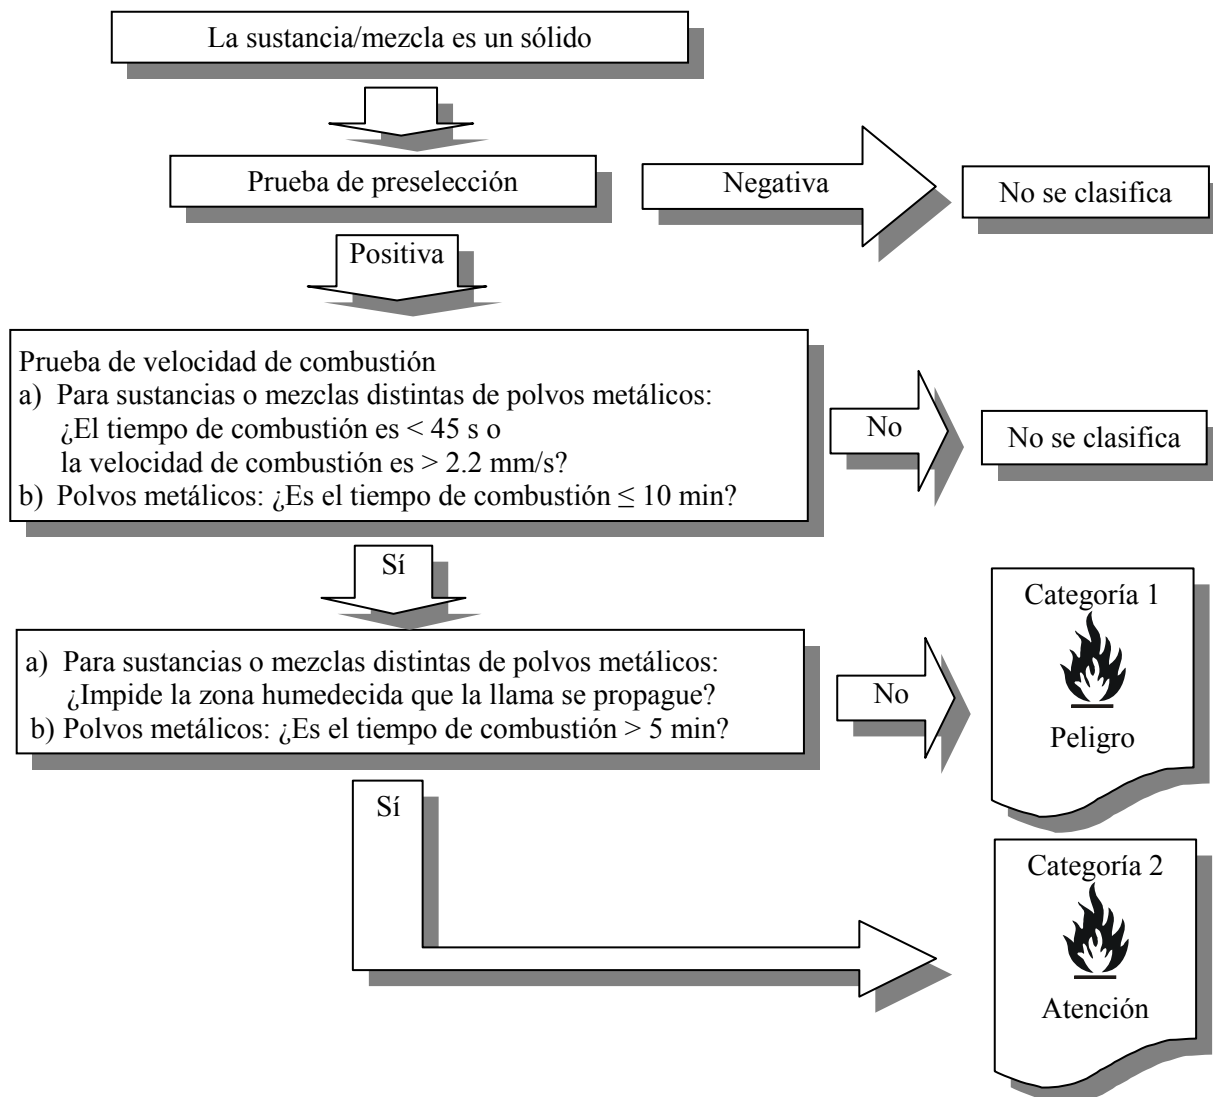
La sustancia/mezcla es un sólido

Prueba de preselección

Negativa

No se clasifica

Positiva

Prueba de velocidad de combustión
a) Para sustancias o mezclas distintas de polvos metálicos: ¿El tiempo de combustión es < 45 s o la velocidad de combustión es > 2.2 mm/s?
b) Polvos metálicos: ¿Es el tiempo de combustión ≤ 10 min?

No

No se clasifica

Sí

a) Para sustancias o mezclas distintas de polvos metálicos: ¿Impide la zona humedecida que la llama se propague?
b) Polvos metálicos: ¿Es el tiempo de combustión > 5 min?

No

Categoría 1

Peligro

Sí

Categoría 2

Atención